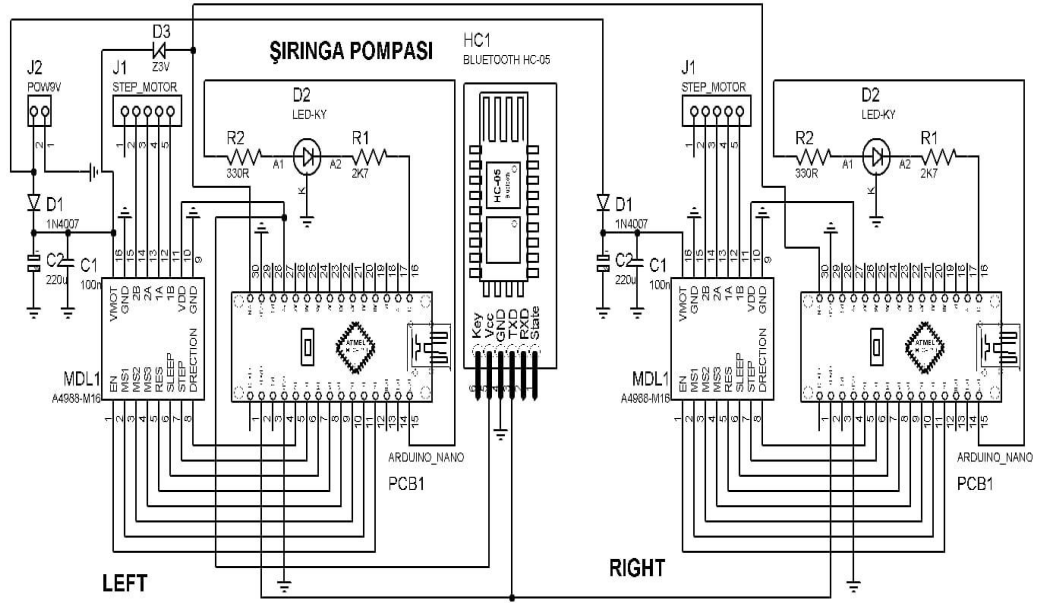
ŞIRINGA POMPASI

HC1
BLUETOOTH HC-05

J2
POW9V
2 1

D3
Z3V

J1
STEP_MOTOR
1 2 3 4 5

D2
LED-KY

R2
330R
A1 A2
K
R1
2K7

D1
1N4007

C2
220u
C1
100n

16 15 14 13 12 11 10 9
VMOT GND 2B 2A 1A 1B VDD GND

EN MS1 MS2 MS3 RES SLEEP STEP DIRECTION
1 2 3 4 5 6 7 8

MDL1
A4988-M16

30 29 28 27 26 25 24 23 22 21 20 19 18 17 16
1 2 3 4 5 6 7 8 9 10 11 12 13 14 15

ATMEL

ARDUINO_NANO
PCB1

HC-05
Key Vcc GND TXD RXD State

J1
STEP_MOTOR
1 2 3 4 5

D2
LED-KY

R2
330R
A1 A2
K
R1
2K7

D1
1N4007

C2
220u
C1
100n

16 15 14 13 12 11 10 9
VMOT GND 2B 2A 1A 1B VDD GND

EN MS1 MS2 MS3 RES SLEEP STEP DIRECTION
1 2 3 4 5 6 7 8

MDL1
A4988-M16

30 29 28 27 26 25 24 23 22 21 20 19 18 17 16
1 2 3 4 5 6 7 8 9 10 11 12 13 14 15

ATMEL

ARDUINO_NANO
PCB1

LEFT

RIGHT